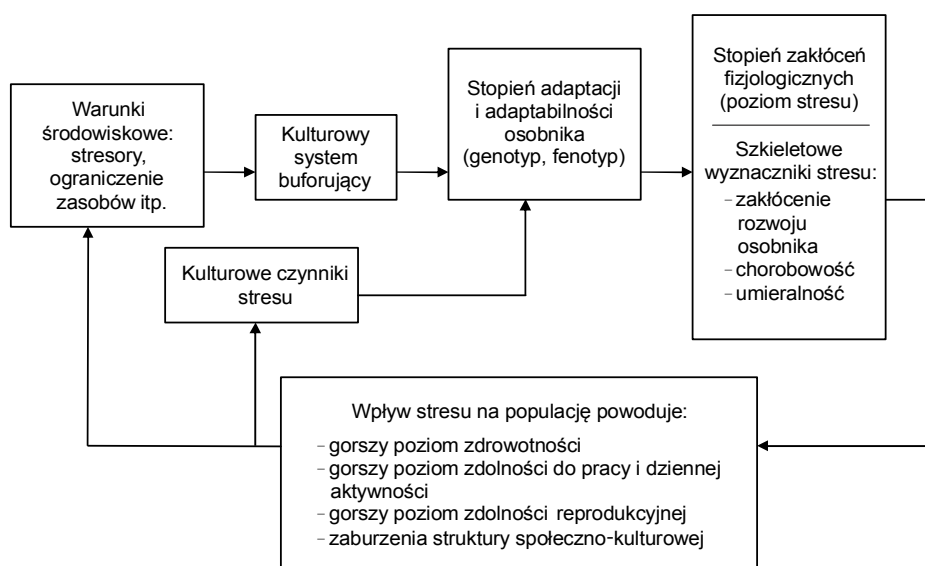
Warunki środowiskowe: stresory, ograniczenie zasobów itp.

Kulturowy system buforujący

Stopień adaptacji i adaptabilności osobnika (genotyp, fenotyp)

Stopień zakłóceń fizjologicznych (poziom stresu)

Szkieletowe wyznaczniki stresu:
- zakłócenie rozwoju osobnika
- chorobowość
- umieralność

Kulturowe czynniki stresu

Wpływ stresu na populację powoduje:
- gorszy poziom zdrowotności
- gorszy poziom zdolności do pracy i dziennej aktywności
- gorszy poziom zdolności reprodukcyjnej
- zaburzenia struktury społeczno-kulturowej